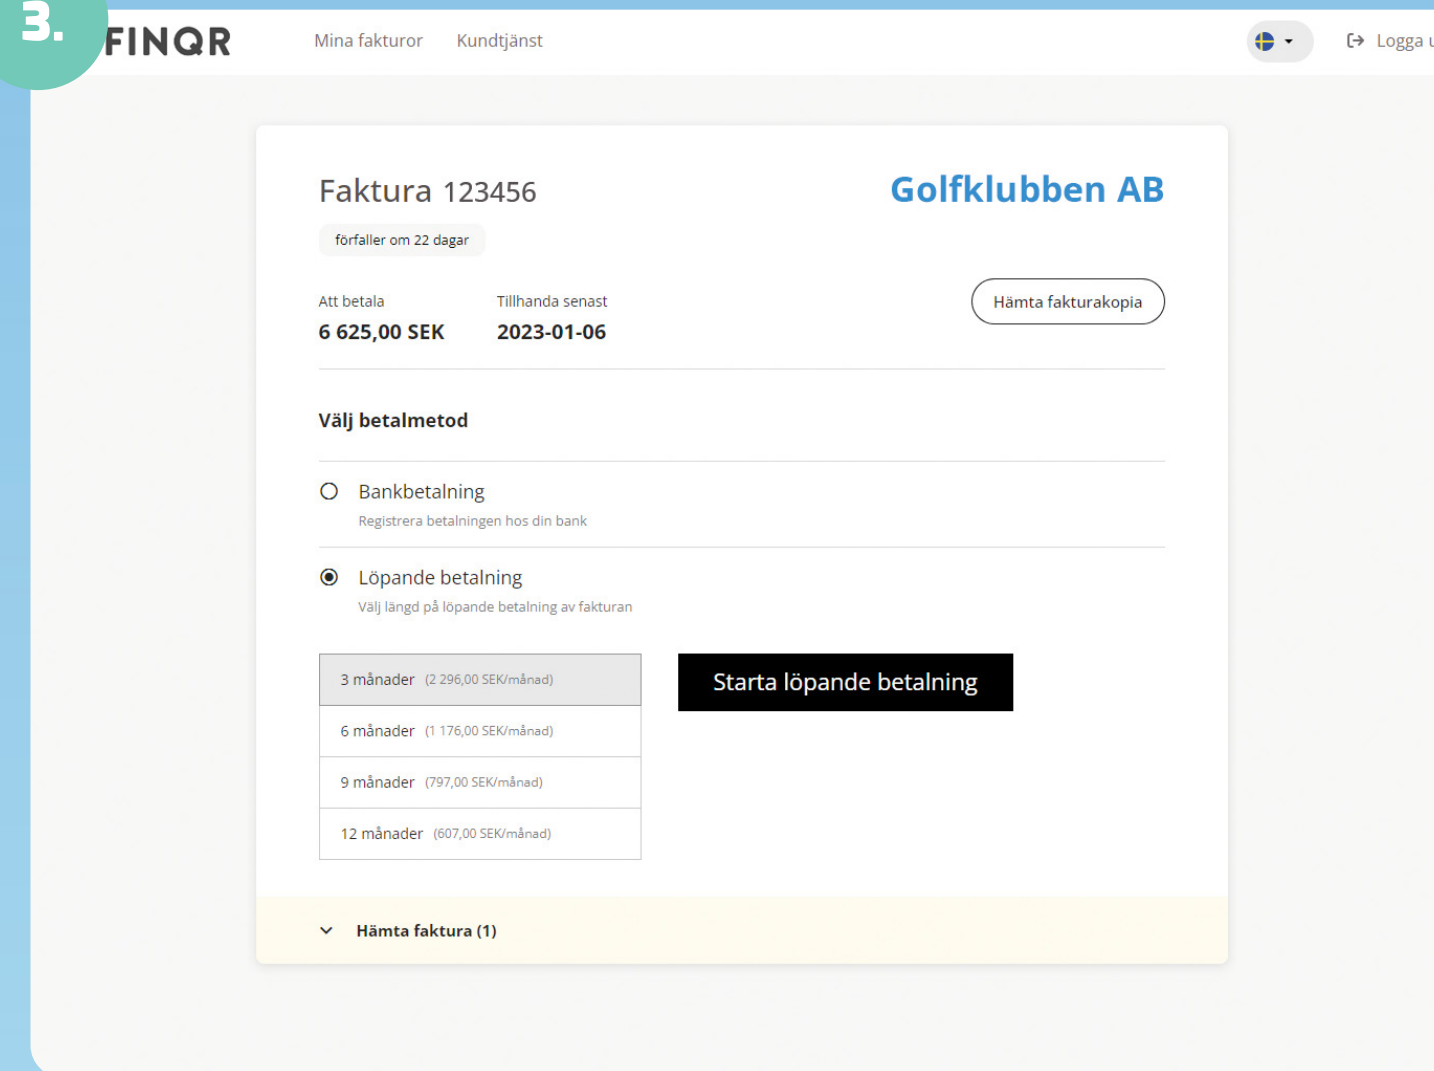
3.

FINQR

Mina fakturor Kundtjänst

Logga u

Faktura 123456

Golfklubben AB

förfaller om 22 dagar

Att betala
6 625,00 SEK

Tillhanda senast
2023-01-06

Hämta fakturakopia

Välj betalmetod

Bankbetalning
Registrera betalningen hos din bank

Löpande betalning
Välj längd på löpande betalning av fakturan

3 månader (2 296,00 SEK/månad)
6 månader (1 176,00 SEK/månad)
9 månader (797,00 SEK/månad)
12 månader (607,00 SEK/månad)

Starta löpande betalning

Hämta faktura (1)